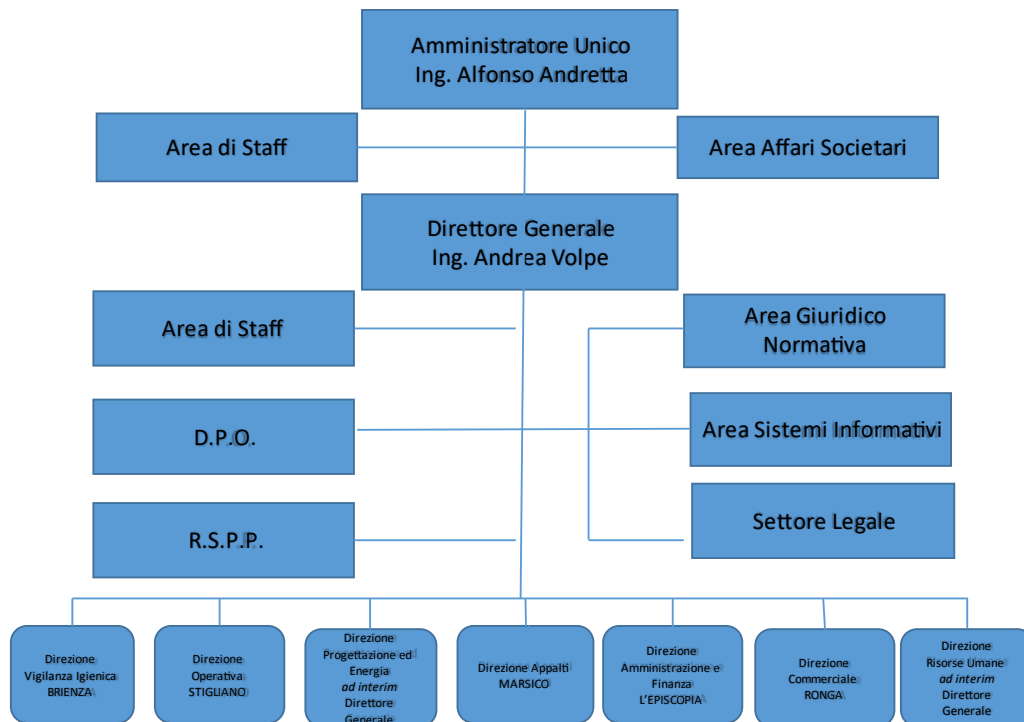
Amministratore Unico
Ing. Alfonso Andretta

Area di Staff

Area Affari Societari

Direttore Generale
Ing. Andrea Volpe

Area di Staff

Area Giuridico Normativa

D.P.O.

Area Sistemi Informativi

R.S.P.P.

Settore Legale

Direzione Vigilanza Igienica BRIENZA

Direzione Operativa STIGLIANO

Direzione Progettazione ed Energia *ad interim* Direttore Generale

Direzione Appalti MARSICO

Direzione Amministrazione e Finanza L'EPISCOPIA

Direzione Commerciale RONGA

Direzione Risorse Umane *ad interim* Direttore Generale